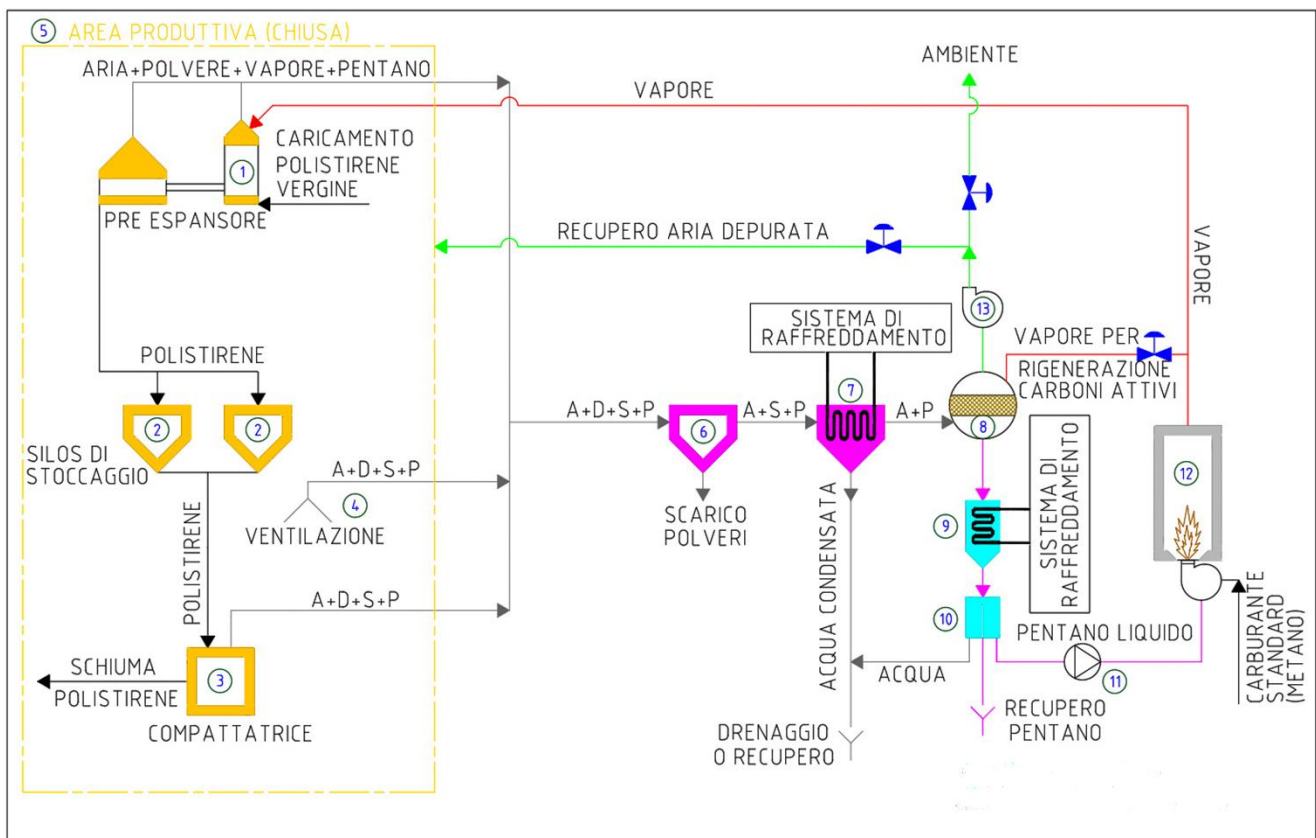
5 AREA PRODUTTIVA (CHIUSA)

ARIA+POLVERE+VAPORE+PENTANO

AMBIENTE

VAPORE

CARICAMENTO POLISTIRENE VERGINE

1

PRE ESPANSORE

RECUPERO ARIA DEPURATA

VAPORE

13

SISTEMA DI RAFFREDDAMENTO

POLISTIRENE

VAPORE PER RIGENERAZIONE CARBONI ATTIVI

2

2

A+D+S+P

A+S+P

A+P

SILOS DI STOCCAGGIO

6

7

8

A+D+S+P

12

4

VENTILAZIONE

SCARICO POLVERI

9

SISTEMA DI RAFFREDDAMENTO

POLISTIRENE

A+D+S+P

ACQUA CONDENSATA

10

PENTANO LIQUIDO

CARBURANTE STANDARD (METANO)

SCHIUMA POLISTIRENE

3

ACQUA

11

COMPATTATRICE

RECUPERO PENTANO

DRENAGGIO O RECUPERO